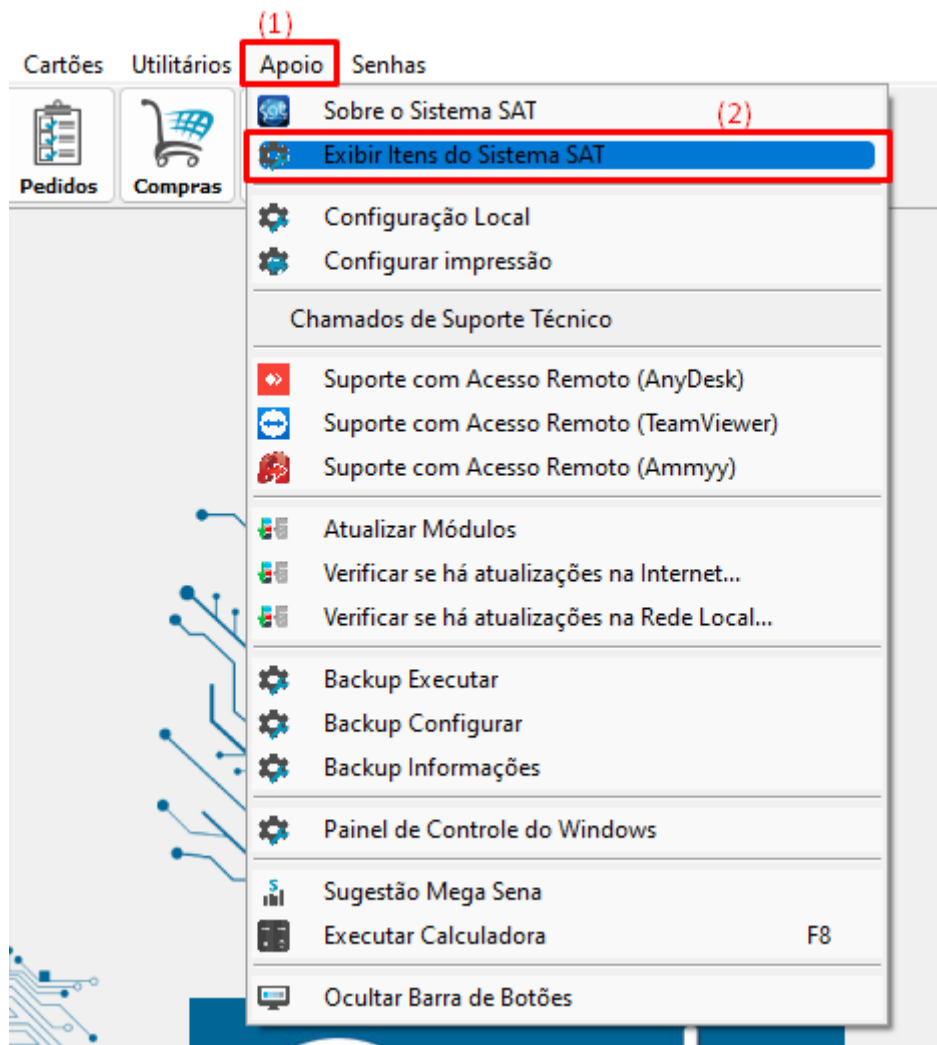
(1)
Cartões Utilitários Apoio Senhas

Pedidos
Compras

Sobre o Sistema SAT
(2)
Exibir Itens do Sistema SAT
Configuração Local
Configurar impressão
Chamados de Suporte Técnico
Suporte com Acesso Remoto (AnyDesk)
Suporte com Acesso Remoto (TeamViewer)
Suporte com Acesso Remoto (Ammyy)
Atualizar Módulos
Verificar se há atualizações na Internet...
Verificar se há atualizações na Rede Local...
Backup Executar
Backup Configurar
Backup Informações
Painel de Controle do Windows
Sugestão Mega Sena
Executar Calculadora F8
Ocultar Barra de Botões